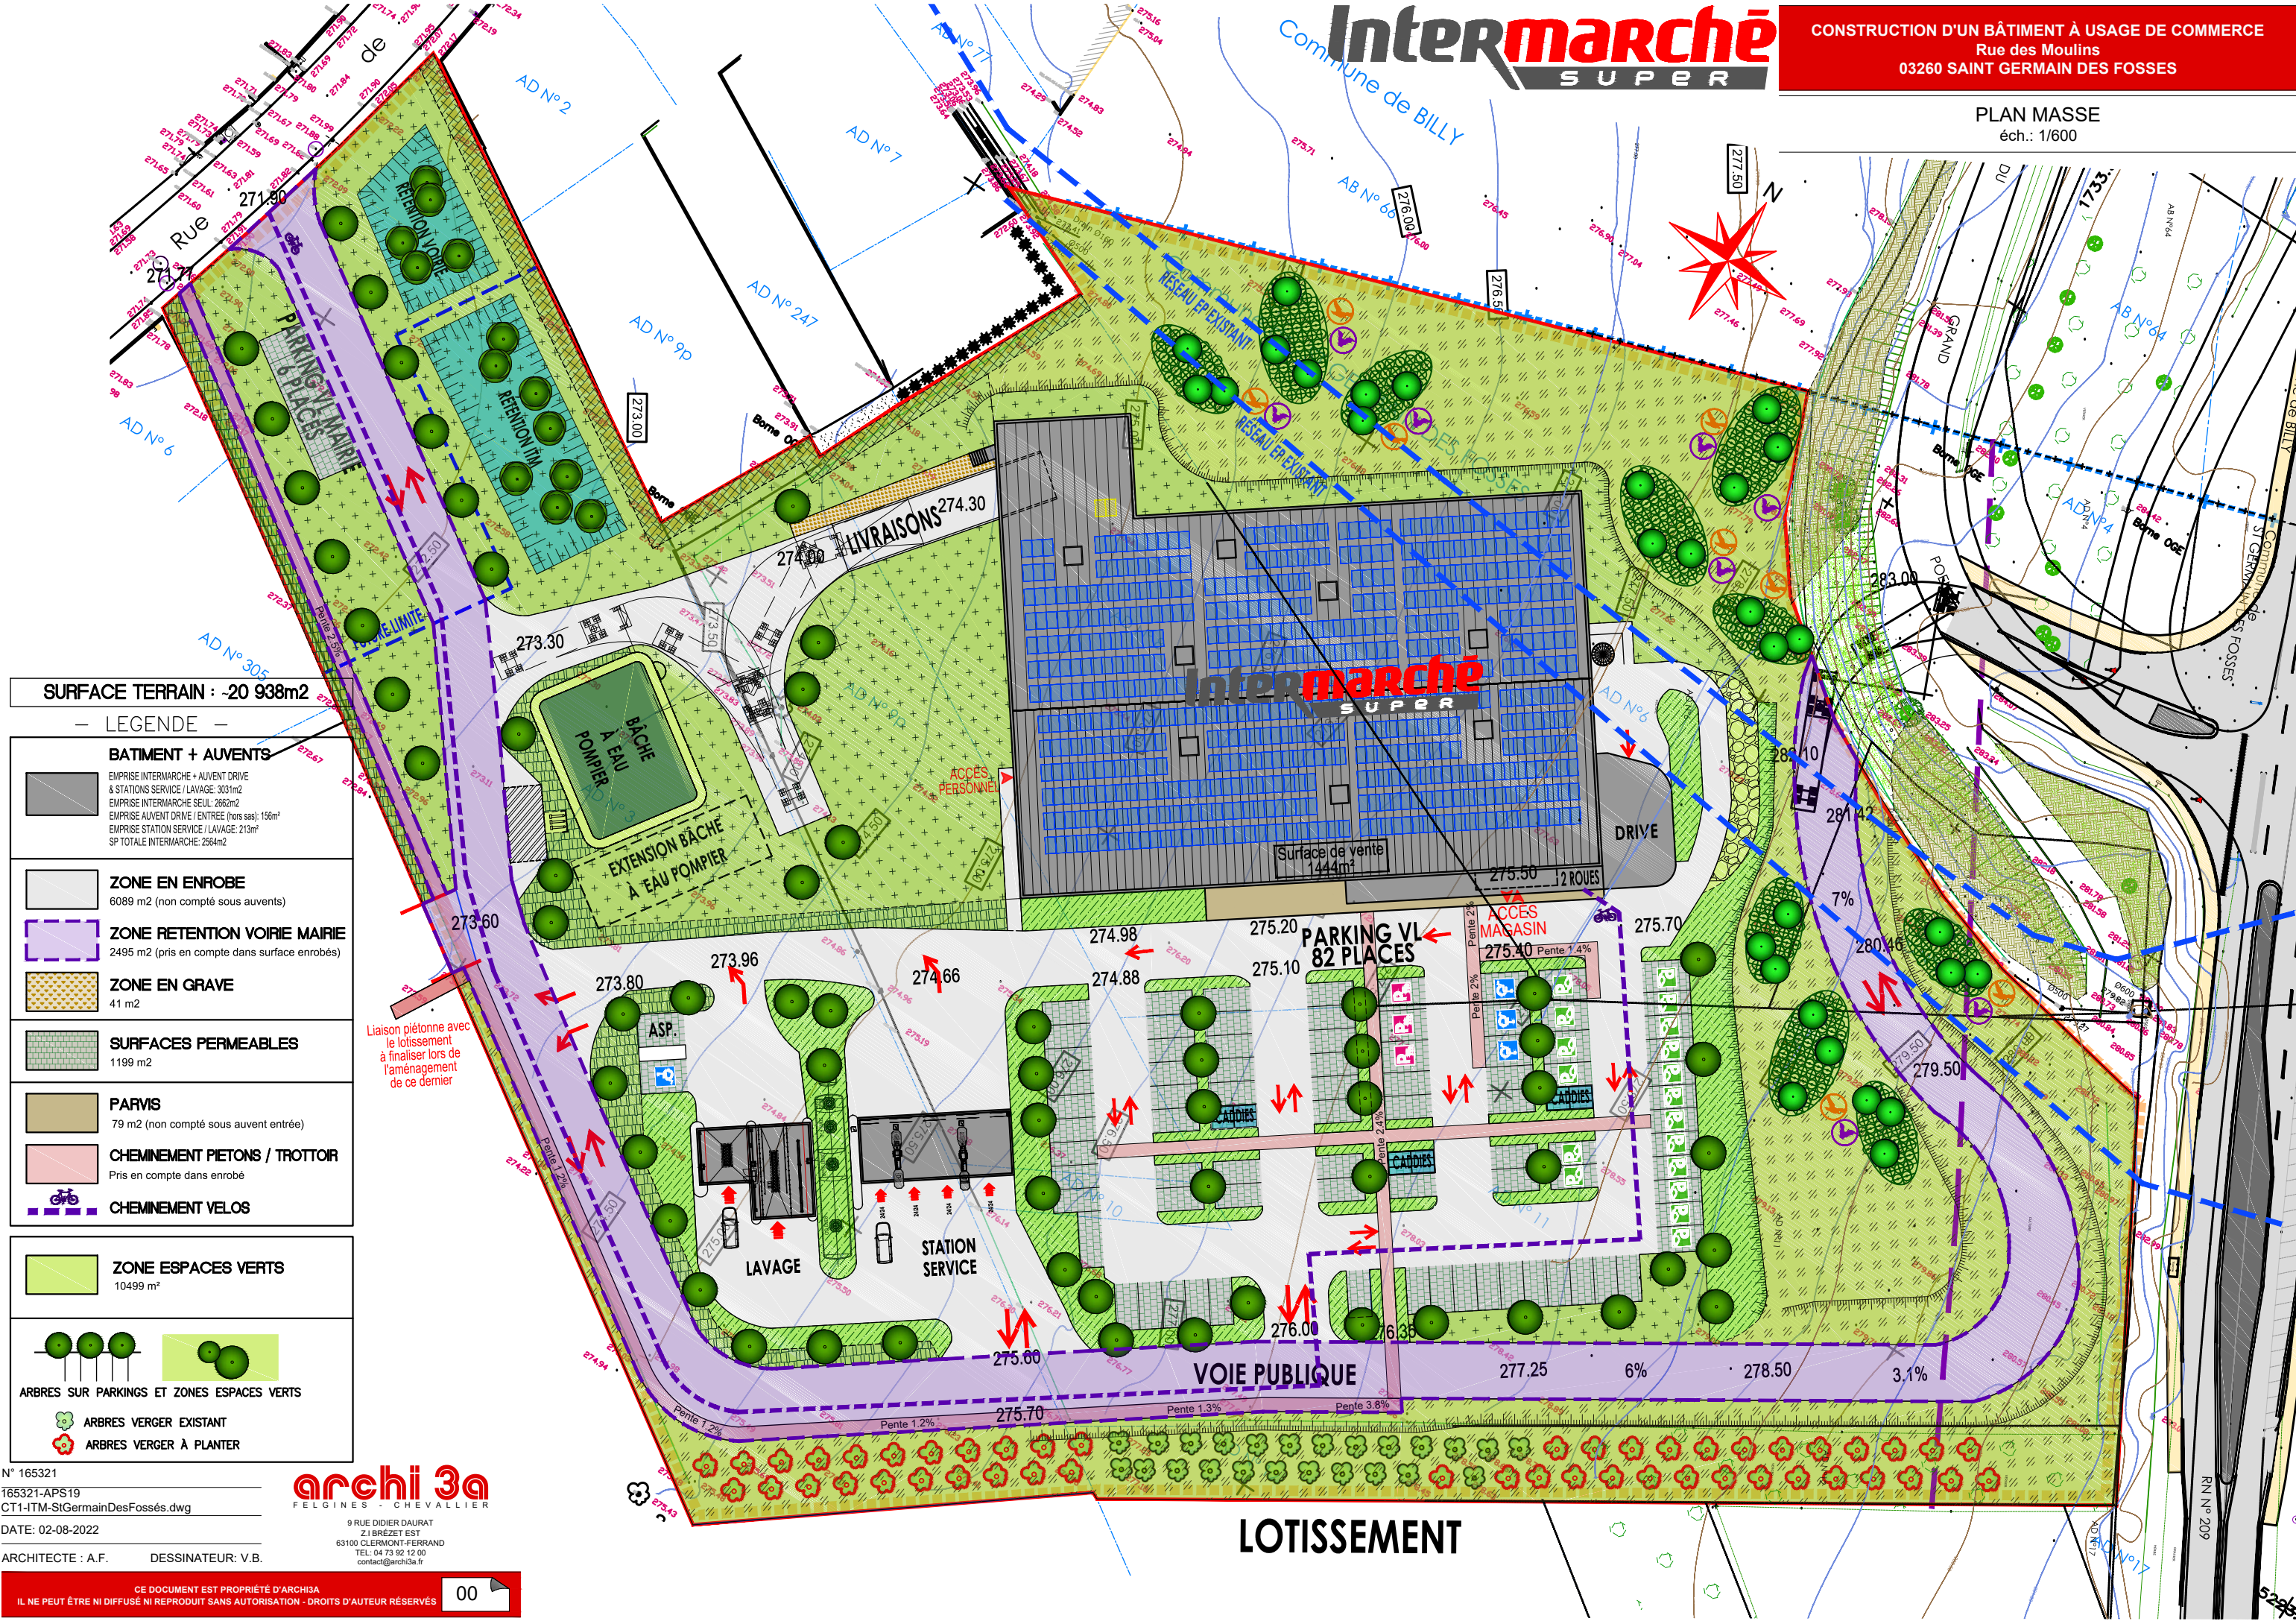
Intermarché SUPER

CONSTRUCTION D'UN BÂTIMENT À USAGE DE COMMERCE
Rue des Moulins
03260 SAINT GERMAIN DES FOSSES

PLAN MASSE
éch.: 1/600

Commune de BILLY

AD N° 2
AD N° 7
AD N° 247
AD N° 9p
AD N° 6
AD N° 305
AD N°6
AB N° 64

Rue de

271.80
273.77
273.00
274.30
274.00
273.30
273.60
273.80
273.96
274.66
274.98
274.88
275.20
275.10
275.50
275.40
275.70
276.00
276.35
275.60
275.70
277.25
278.50
279.50
280.40
281.42
282.10
283.05
276.00
276.5
277.50

N

PARKING MAIRIE 6 PLACES
RETENTION MAIRIE
RETENTION ITM
LIVRAISONS
BÂCHE À EAU POMPIER
EXTENSION BÂCHE À EAU POMPIER
ACCES PERSONNEL
Surface de vente 1444m²
2 ROUES
DRIVE
PARKING VL 82 PLACES
ACCES MAGASIN
ASP.
LAVAGE
STATION SERVICE
VOIE PUBLIQUE
LOTISSEMENT
RESEAU EP EXISTANT
Liaison piétonne avec le lotissement à finaliser lors de l'aménagement de ce dernier
7%
6%
3.1%
Pente 1.2%
Pente 1.3%
Pente 3.8%
Pente 1.4%

SURFACE TERRAIN : -20 938m2

— LEGENDE —

BATIMENT + AUVENTS
EMPRISE INTERMARCHE + AUVENT DRIVE
& STATIONS SERVICE / LAVAGE: 3031m2
EMPRISE INTERMARCHE SEUL: 2662m2
EMPRISE AUVENT DRIVE / ENTREE (hors sas): 156m²
EMPRISE STATION SERVICE / LAVAGE: 213m²
SP TOTALE INTERMARCHE: 2564m2

ZONE EN ENROBE
6089 m2 (non compté sous auvents)

ZONE RETENTION VOIRIE MAIRIE
2495 m2 (pris en compte dans surface enrobés)

ZONE EN GRAVE
41 m2

SURFACES PERMEABLES
1199 m2

PARVIS
79 m2 (non compté sous auvent entrée)

CHEMINEMENT PIETONS / TROTTOIR
Pris en compte dans enrobé

CHEMINEMENT VELOS

ZONE ESPACES VERTS
10499 m²

ARBRES SUR PARKINGS ET ZONES ESPACES VERTS
ARBRES VERGER EXISTANT
ARBRES VERGER À PLANTER

N° 165321
165321-APS19
CT1-ITM-StGermainDesFossés.dwg
DATE: 02-08-2022
ARCHITECTE : A.F.     DESSINATEUR: V.B.

archi 3a
FELGINES - CHEVALLIER
9 RUE DIDIER DAURAT
Z.I BREZET EST
63100 CLERMONT-FERRAND
TEL: 04 73 92 12 00
contact@archi3a.fr

CE DOCUMENT EST PROPRIÉTÉ D'ARCHI3A
IL NE PEUT ÊTRE NI DIFFUSÉ NI REPRODUIT SANS AUTORISATION - DROITS D'AUTEUR RESERVÉS

00

RN N° 209